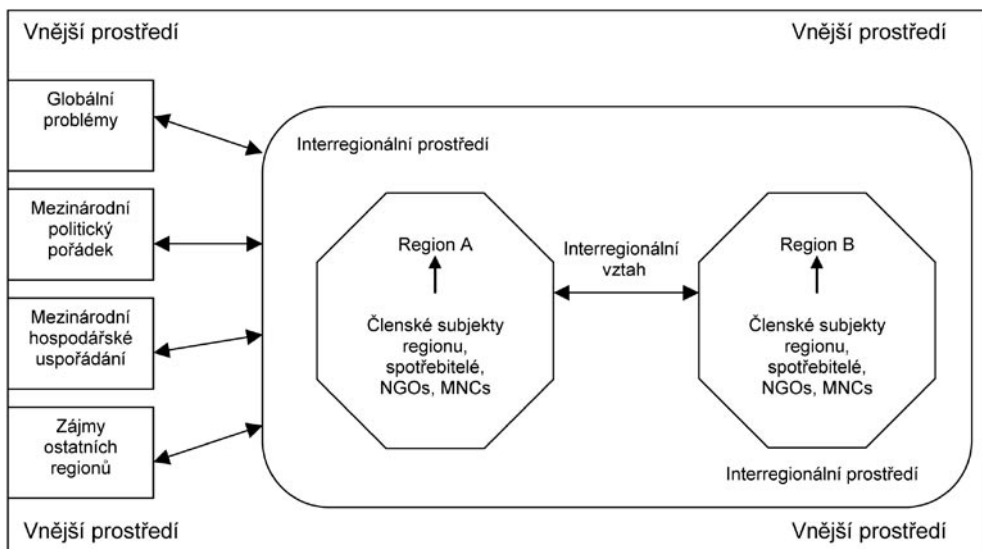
Vnější prostředí

Vnější prostředí

Globální problémy

Mezinárodní politický pořádek

Mezinárodní hospodářské uspořádání

Zájmy ostatních regionů

Interregionální prostředí

Region A

Členské subjekty regionu, spotřebitelé, NGOs, MNCs

Interregionální vztah

Region B

Členské subjekty regionu, spotřebitelé, NGOs, MNCs

Interregionální prostředí

Vnější prostředí

Vnější prostředí